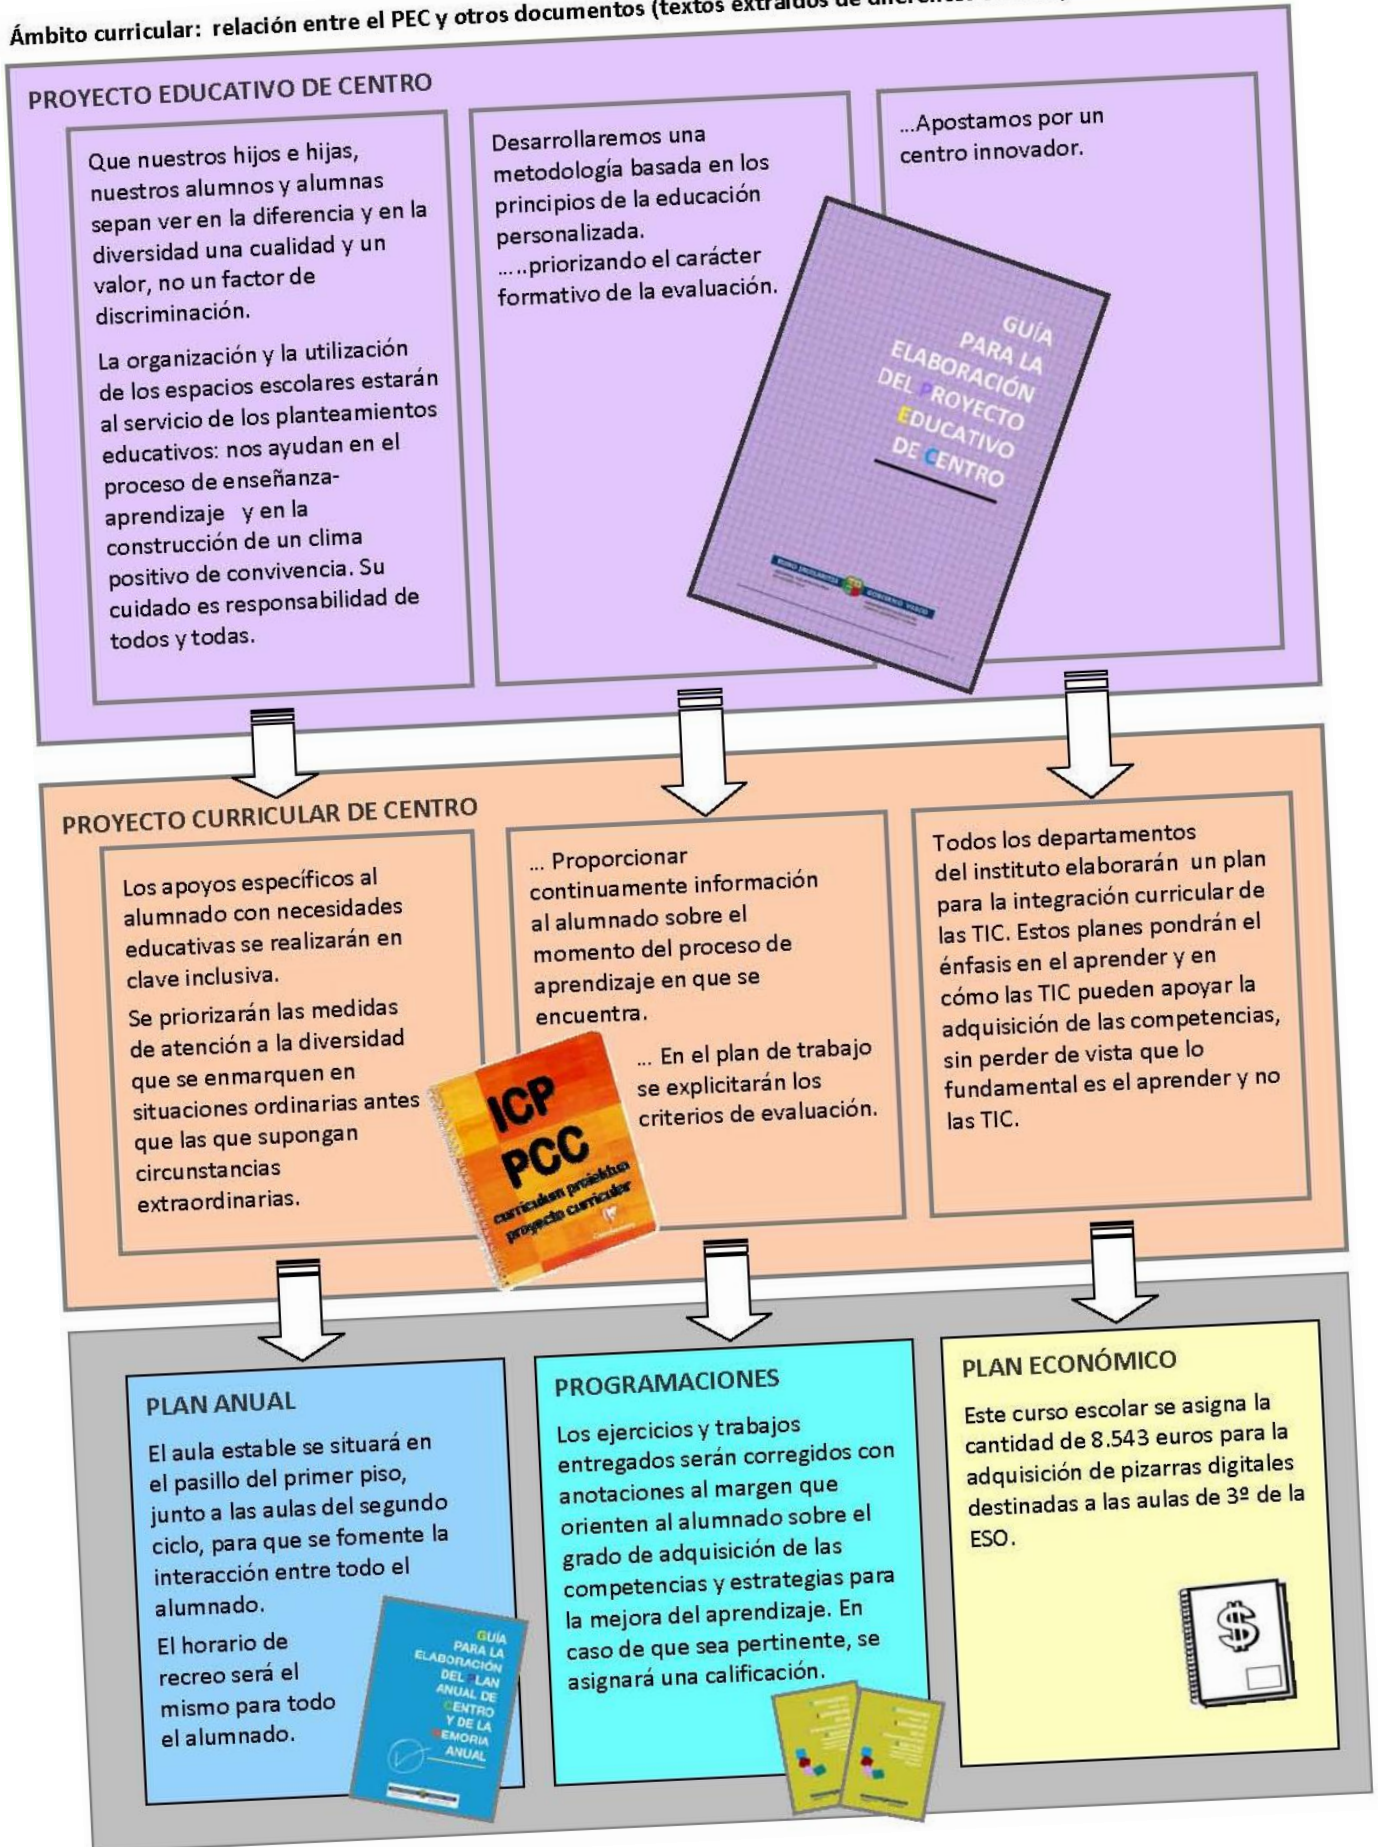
Ámbito curricular: relación entre el PEC y otros documentos (textos extraídos de diferentes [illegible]

PROYECTO EDUCATIVO DE CENTRO

Que nuestros hijos e hijas, nuestros alumnos y alumnas sepan ver en la diferencia y en la diversidad una cualidad y un valor, no un factor de discriminación.

La organización y la utilización de los espacios escolares estarán al servicio de los planteamientos educativos: nos ayudan en el proceso de enseñanza-aprendizaje y en la construcción de un clima positivo de convivencia. Su cuidado es responsabilidad de todos y todas.

Desarrollaremos una metodología basada en los principios de la educación personalizada.
.....priorizando el carácter formativo de la evaluación.

GUÍA PARA LA ELABORACIÓN DEL PROYECTO EDUCATIVO DE CENTRO

EUSKO JAURLARITZA GOBIERNO VASCO

...Apostamos por un centro innovador.

PROYECTO CURRICULAR DE CENTRO

Los apoyos específicos al alumnado con necesidades educativas se realizarán en clave inclusiva.
Se priorizarán las medidas de atención a la diversidad que se enmarquen en situaciones ordinarias antes que las que supongan circunstancias extraordinarias.

ICP PCC curriculum proiektua proyecto curricular

... Proporcionar continuamente información al alumnado sobre el momento del proceso de aprendizaje en que se encuentra.

... En el plan de trabajo se explicitarán los criterios de evaluación.

Todos los departamentos del instituto elaborarán un plan para la integración curricular de las TIC. Estos planes pondrán el énfasis en el aprender y en cómo las TIC pueden apoyar la adquisición de las competencias, sin perder de vista que lo fundamental es el aprender y no las TIC.

PLAN ANUAL

El aula estable se situará en el pasillo del primer piso, junto a las aulas del segundo ciclo, para que se fomente la interacción entre todo el alumnado.
El horario de recreo será el mismo para todo el alumnado.

GUÍA PARA LA ELABORACIÓN DEL PLAN ANUAL DE CENTRO Y DE LA MEMORIA ANUAL

PROGRAMACIONES

Los ejercicios y trabajos entregados serán corregidos con anotaciones al margen que orienten al alumnado sobre el grado de adquisición de las competencias y estrategias para la mejora del aprendizaje. En caso de que sea pertinente, se asignará una calificación.

PLAN ECONÓMICO

Este curso escolar se asigna la cantidad de 8.543 euros para la adquisición de pizarras digitales destinadas a las aulas de 3º de la ESO.

$